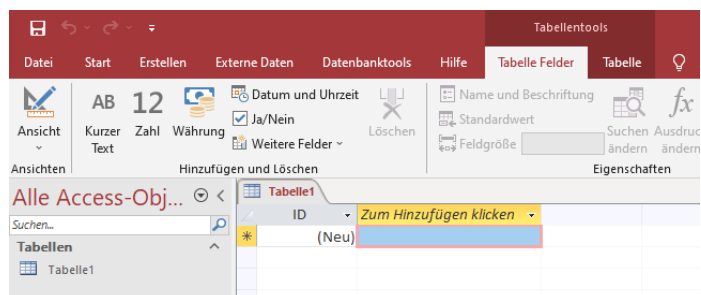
Tabellentools

Datei Start Erstellen Externe Daten Datenbanktools Hilfe Tabelle Felder Tabelle

Ansicht
Ansichten

AB Kurzer Text
12 Zahl
Währung
Datum und Uhrzeit
Ja/Nein
Weitere Felder
Löschen
Hinzufügen und Löschen

Name und Beschriftung
Standardwert
Feldgröße
Suchen ändern
$fx$ Ausdruck ändern
Eigenschaften

Alle Access-Obj...

Suchen...

Tabellen

Tabelle1

Tabelle1

| | ID | Zum Hinzufügen klicken |
|---|---|---|
| * | (Neu) | |